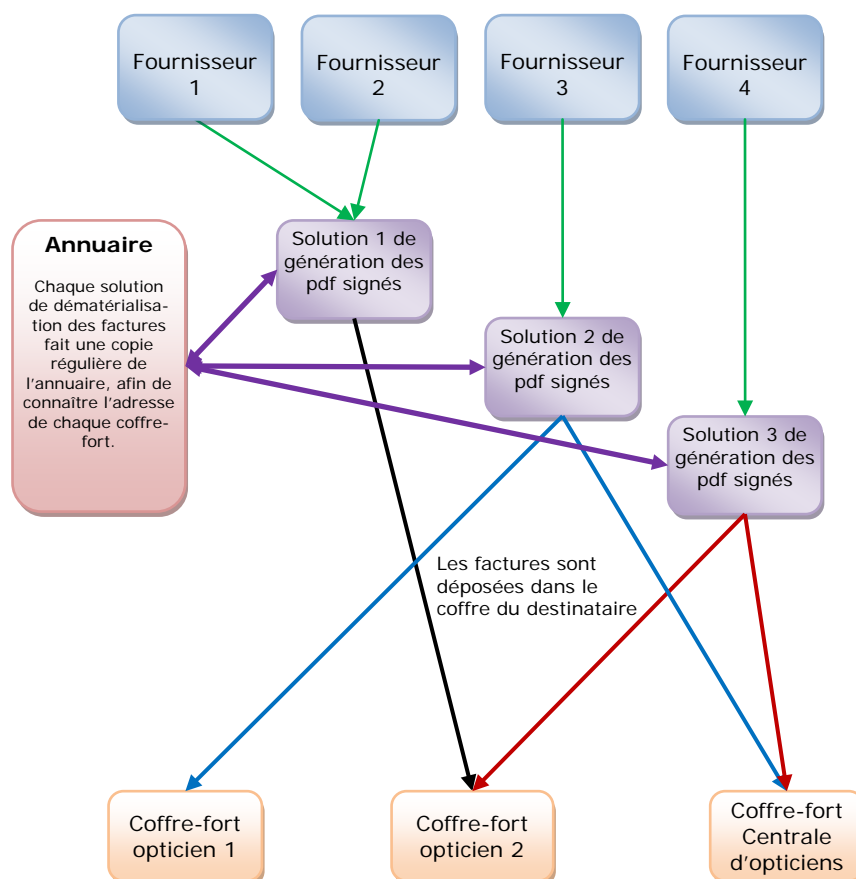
Fournisseur 1

Fournisseur 2

Fournisseur 3

Fournisseur 4

Annuaire

Chaque solution de dématérialisation des factures fait une copie régulière de l'annuaire, afin de connaître l'adresse de chaque coffre-fort.

Solution 1 de génération des pdf signés

Solution 2 de génération des pdf signés

Solution 3 de génération des pdf signés

Les factures sont déposées dans le coffre du destinataire

Coffre-fort opticien 1

Coffre-fort opticien 2

Coffre-fort Centrale d'opticiens